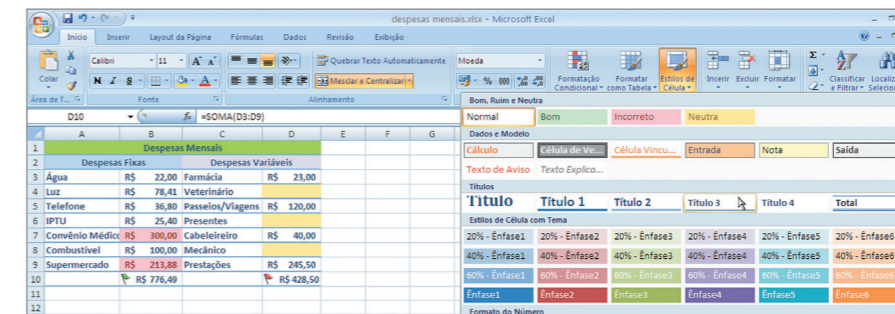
despesas mensais.xlsx - Microsoft Excel

Início Inserir Layout da Página Fórmulas Dados Revisão Exibição

Colar
Calibri 11 A A
N I S A
Quebrar Texto Automaticamente
Mesclar e Centralizar
Moeda
% 000
Formatação Condicional
Formatar como Tabela
Estilos de Célula
Inserir Excluir Formatar
Classificar e Filtrar
Localizar e Selecionar
Área de T... Fonte Alinhamento

D10 $f_x$ =SOMA(D3:D9)

| | A | B | C | D | E | F | G |
|---|---|---|---|---|---|---|---|
| 1 | Despesas Mensais | | | | | | |
| 2 | Despesas Fixas | | Despesas Variáveis | | | | |
| 3 | Água | R$ 22,00 | Farmácia | R$ 23,00 | | | |
| 4 | Luz | R$ 78,41 | Veterinário | | | | |
| 5 | Telefone | R$ 36,80 | Passeios/Viagens | R$ 120,00 | | | |
| 6 | IPTU | R$ 25,40 | Presentes | | | | |
| 7 | Convênio Médico | R$ 300,00 | Cabeleireiro | R$ 40,00 | | | |
| 8 | Combustível | R$ 100,00 | Mecânico | | | | |
| 9 | Supermercado | R$ 213,88 | Prestações | R$ 245,50 | | | |
| 10 | | R$ 776,49 | | R$ 428,50 | | | |
| 11 | | | | | | | |
| 12 | | | | | | | |

Bom, Ruim e Neutra
Normal Bom Incorreto Neutra
Dados e Modelo
Cálculo Célula de Ve... Célula Vincu... Entrada Nota Saída
Texto de Aviso Texto Explica...
Títulos
Título Título 1 Título 2 Título 3 Título 4 Total
Estilos de Célula com Tema
20% - Ênfase1 20% - Ênfase2 20% - Ênfase3 20% - Ênfase4 20% - Ênfase5 20% - Ênfase6
40% - Ênfase1 40% - Ênfase2 40% - Ênfase3 40% - Ênfase4 40% - Ênfase5 40% - Ênfase6
60% - Ênfase1 60% - Ênfase2 60% - Ênfase3 60% - Ênfase4 60% - Ênfase5 60% - Ênfase6
Ênfase1 Ênfase2 Ênfase3 Ênfase4 Ênfase5 Ênfase6
Formato do Número